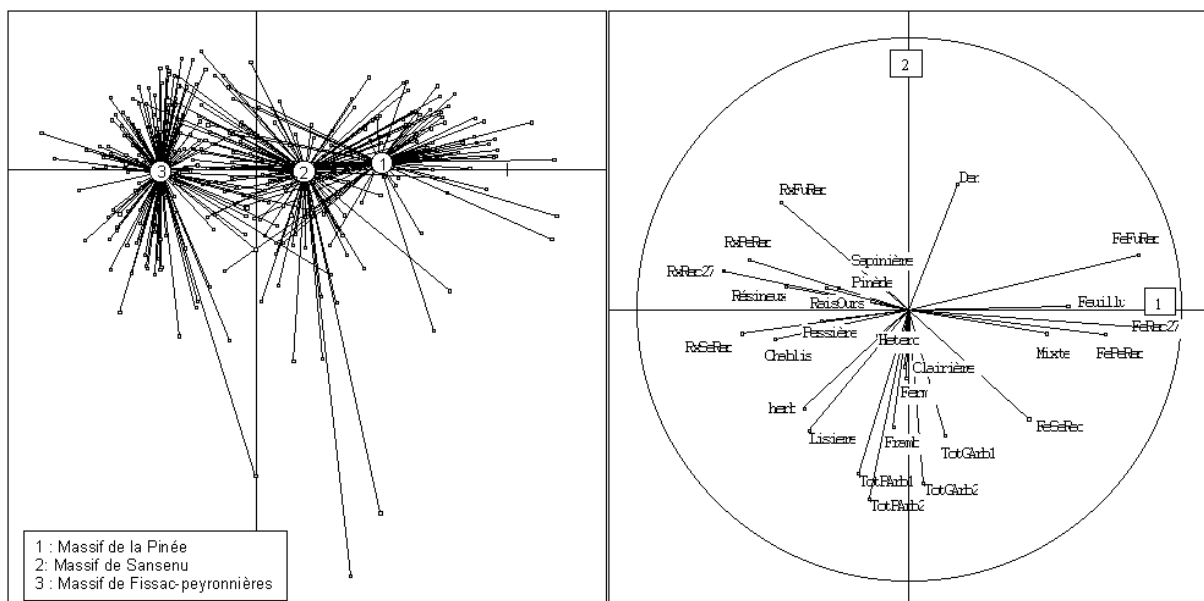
3
2
1

1 : Massif de la Pinée
2: Massif de Sansenu
3 : Massif de Fissac-peyronnières

2
1
Der
RxFuRec
FeFuRec
RxPeRec
Sapinière
RxRec27
Pinède
Feuillu
Résineux
RaisOurs
FeRec27
Pessière
RxSeRec
Heterc
Chablis
Mixte
FePeRec
Clairière
herb
Ferm
FeSeRec
Lisiere
Framb
TotGArb1
TotPArb1
TotGArb2
TotPArb2